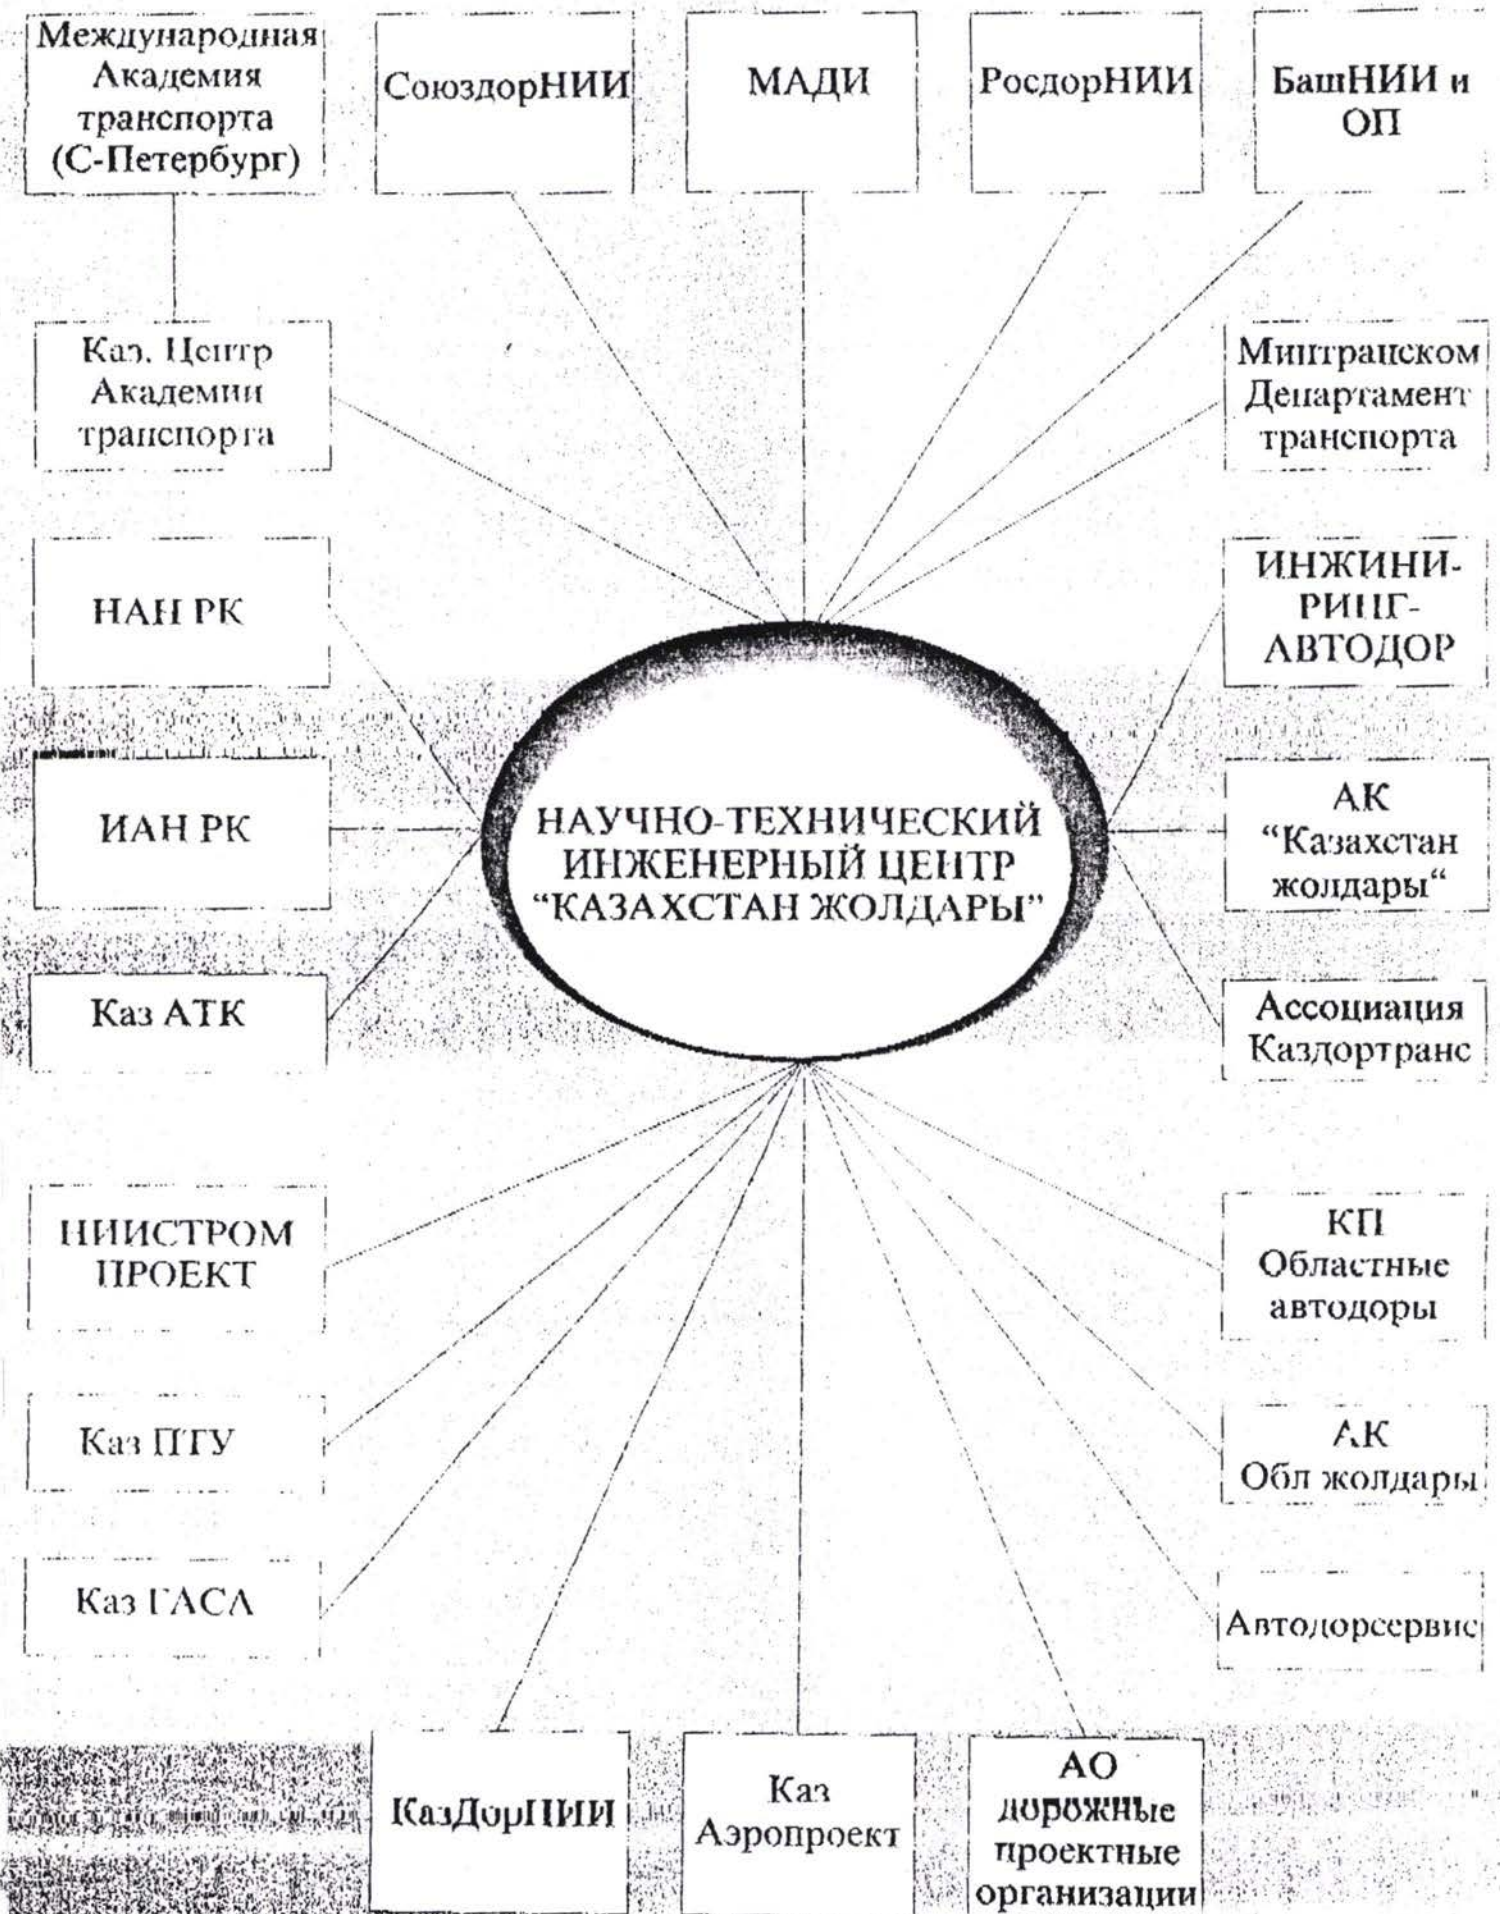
Международная Академия транспорта (С-Петербург)

СоюздорНИИ

МАДИ

РосдорНИИ

БашНИИ и ОП

Каз. Центр Академии транспорта

Минтранском Департамент транспорта

НАН РК

ИНЖИНИРИНГ-АВТОДОР

ИАН РК

НАУЧНО-ТЕХНИЧЕСКИЙ ИНЖЕНЕРНЫЙ ЦЕНТР "КАЗАХСТАН ЖОЛДАРЫ"

АК "Казахстан жолдары"

Каз АТК

Ассоциация Каздортранс

НИИСТРОМ ПРОЕКТ

КП Областные автодоры

Каз ПТУ

АК Обл жолдары

Каз ГАСА

Автодорсервис

КазДорНИИ

Каз Аэропроект

АО дорожные проектные организации